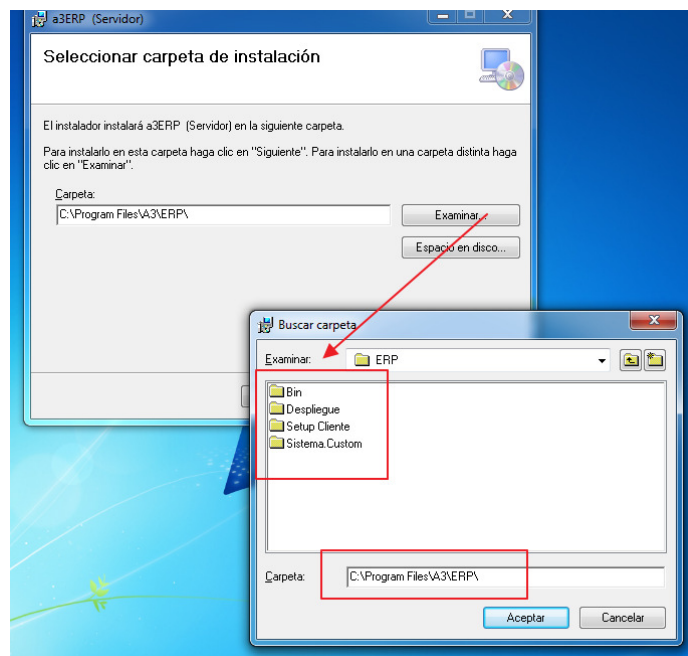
a3ERP (Servidor)

Seleccionar carpeta de instalación

El instalador instalará a3ERP (Servidor) en la siguiente carpeta.

Para instalarlo en esta carpeta haga clic en "Siguiente". Para instalarlo en una carpeta distinta haga clic en "Examinar".

Carpeta:
C:\Program Files\A3\ERP\

Examinar...

Espacio en disco...

Buscar carpeta

Examinar: ERP

Bin
Despliegue
Setup Cliente
Sistema.Custom

Carpeta: C:\Program Files\A3\ERP\

Aceptar
Cancelar